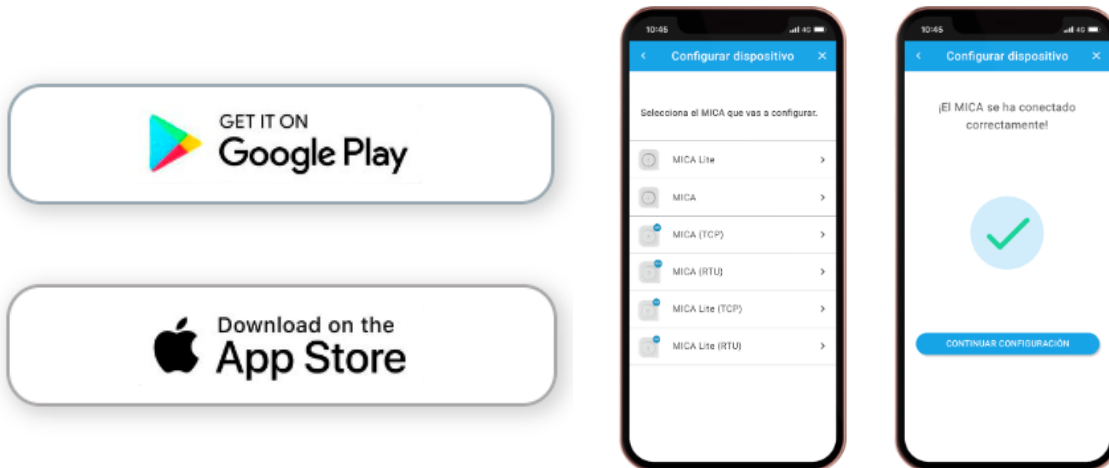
GET IT ON
Google Play

Download on the
App Store

10:45
4G
<
Configurar dispositivo
×
Selecciona el MICA que vas a configurar.
MICA Lite
>
MICA
>
MICA (TCP)
>
MICA (RTU)
>
MICA Lite (TCP)
>
MICA Lite (RTU)
>

10:45
4G
<
Configurar dispositivo
×
¡El MICA se ha conectado correctamente!
CONTINUAR CONFIGURACIÓN